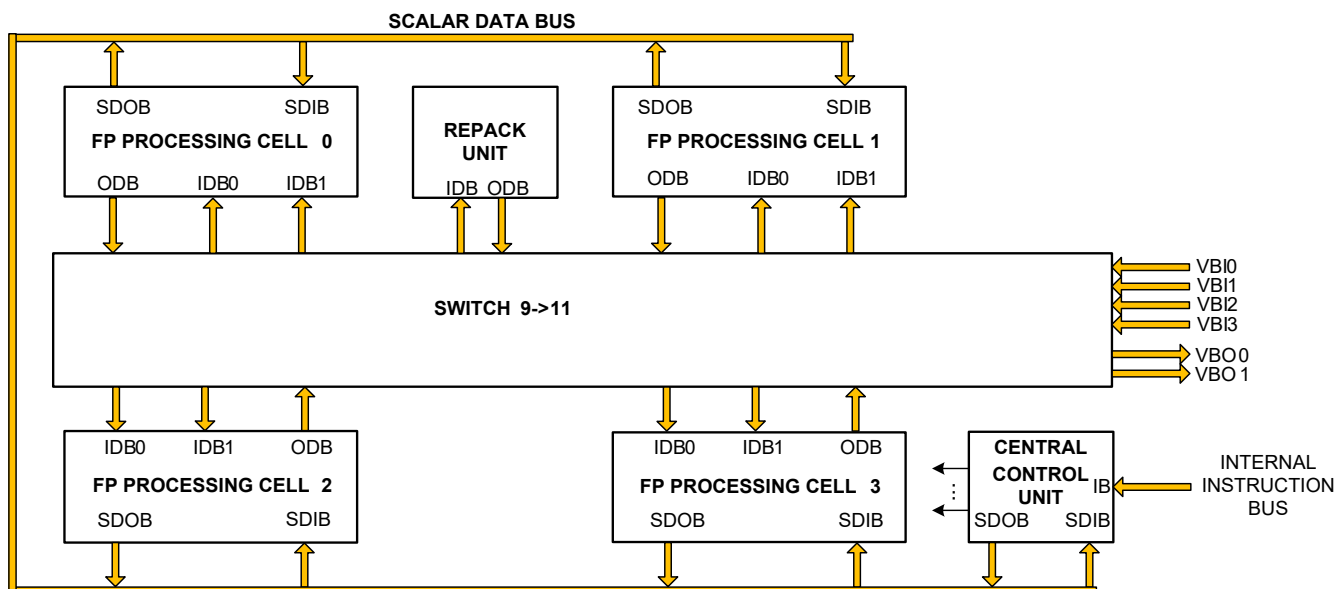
SCALAR DATA BUS

SDOB SDIB
FP PROCESSING CELL 0
ODB IDB0 IDB1

REPACK UNIT
IDB ODB

SDOB SDIB
FP PROCESSING CELL 1
ODB IDB0 IDB1

SWITCH 9->11

VBI0
VBI1
VBI2
VBI3
VBO 0
VBO 1

IDB0 IDB1 ODB
FP PROCESSING CELL 2
SDOB SDIB

IDB0 IDB1 ODB
FP PROCESSING CELL 3
SDOB SDIB

CENTRAL CONTROL UNIT
IB
SDOB SDIB

INTERNAL INSTRUCTION BUS